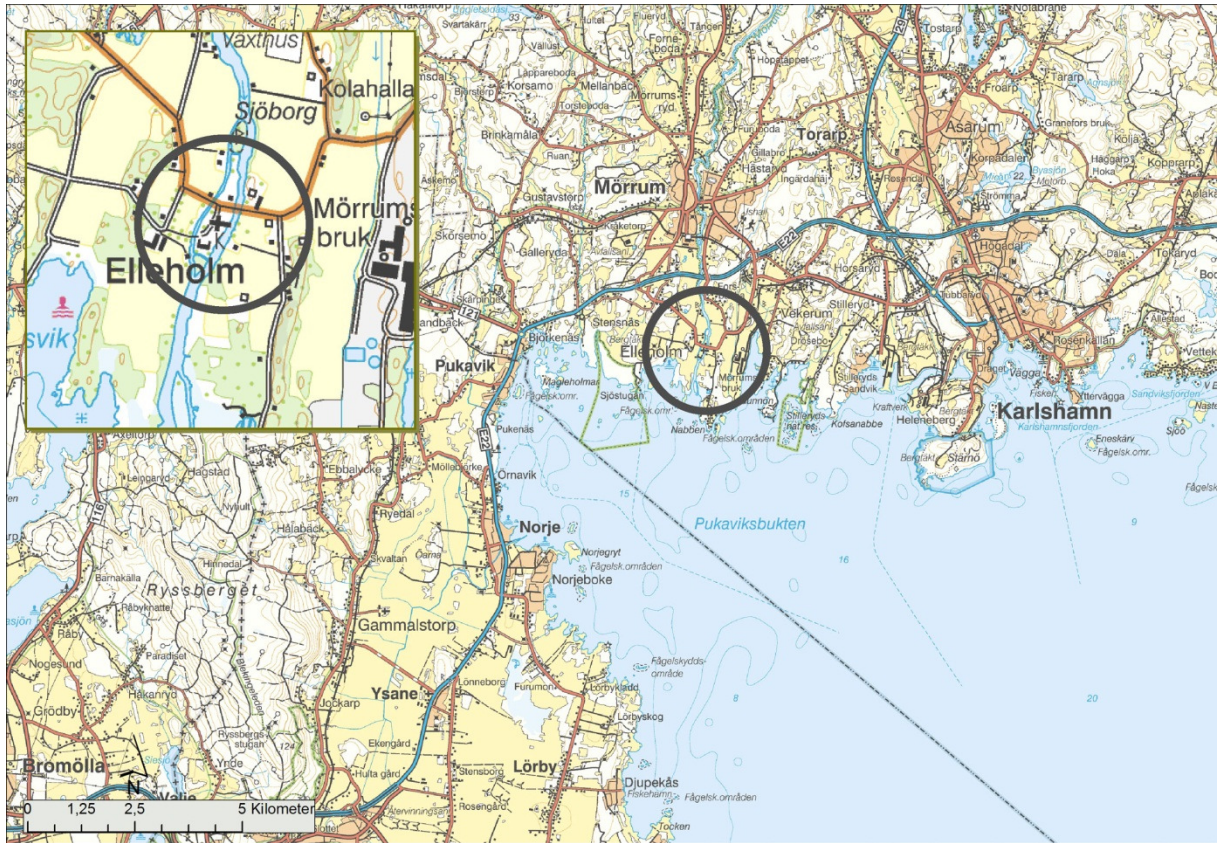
Växthus
Kolahalla
Sjöborg
Mörrums bruk
Elleholm
svik

Svartakärr
Vällust
Forneboda
Hopstappet
Tostarp
Nolabrane
Läppareboda
Korsamo
Mellanbo
Mörrumsryd
Torstaboda
Brinkamåla
Ruan
Torarp
Asarum
Froarp
Tararp
Granefors bruk
Kolja
Haggarp
Hoka
Kopparp
Korpadalen
Mörrum
Gustavstorp
Hästaryd
Ingarödahaa
Bysasjön
Skörsemo
Galleryda
Krokatorp
Strömma
Hogadal
Dala
Tokaryd
E22
Horsaryd
Stilleryd
Vekerum
Stensnäs
Skarpinge
Vambäck
Pukavik
Bjötkenäs
Elleholm
Mörrums bruk
Drösebo
Rosenkällan
Vägga
Allestad
Vettek
Magleholmar
Fågelsk.omr.
Sjöstugan
Fågelsk.omr.
Stillerydsnatres
Kofsanabbe
Kraftverk
Heleneberg
Karlshamn
Karlshamnsfjorden
Ytterbägga
Sandviksfjorden
Eneskärv
Fågelsk.omr.
Sjöö
Nabben
Fågelsk.områden
Stärnö
Pukenäs
Ömavik
Axeltorp
Hagstad
Ebbalycke
Möllebacke
Leingaryd
Nyhult
Halabäck
Rydal
Hinnedal
Barnakälla
Råbykrtte
Ryssberget
Råby
Nogesund
Paradiset
Håkanryd
Gräsdby
Bromölla
Valje
Norje
Pukaviksbukten
Norjegryt
Fågelsk.områden
Norjeboke
Gammalstorp
Fågelskydds-område
Ysane
Lönneborg
Furumon
Lörbykladd
Lörbyskog
Jockarp
Ekengård
Ryssbergs stugan
Ynde
Hulta gård
Stensborg
Rosengård
Lörby
Djupekås
Fiskehamn
Fågelsk.områden
Tocken
16
15
9
8
20
124
0 1,25 2,5 5 Kilometer
N